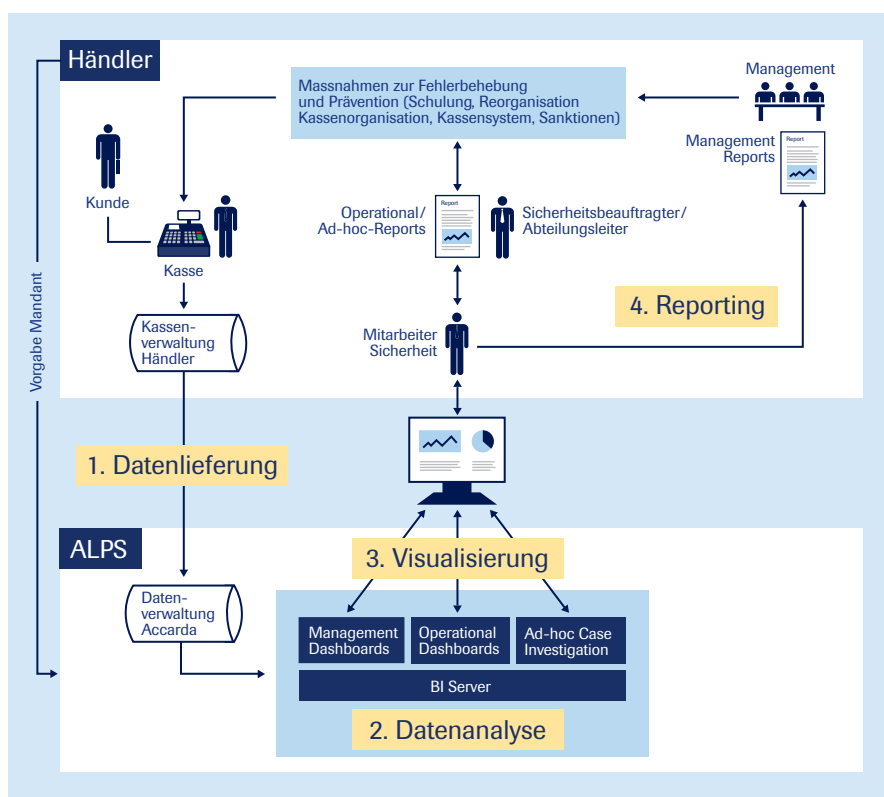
Händler

Massnahmen zur Fehlerbehebung und Prävention (Schulung, Reorganisation Kassenorganisation, Kassensystem, Sanktionen)

Management

Management Reports

Report

Kunde

Kasse

Operational/ Ad-hoc-Reports

Report

Sicherheitsbeauftragter/ Abteilungsleiter

4. Reporting

Vorgabe Mandant

Kassenverwaltung Händler

Mitarbeiter Sicherheit

1. Datenlieferung

ALPS

3. Visualisierung

Datenverwaltung Accarda

Management Dashboards

Operational Dashboards

Ad-hoc Case Investigation

BI Server

2. Datenanalyse